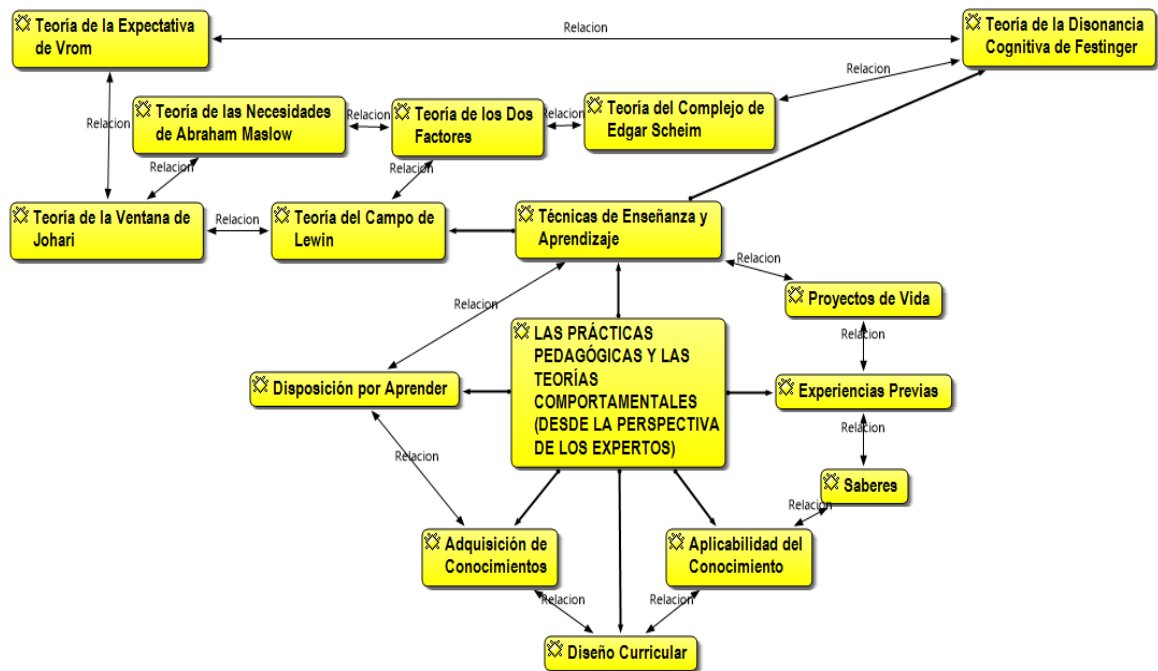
Teoria de la Expectativa de Vrom

Relacion

Teoría de la Disonancia Cognitiva de Festinger

Relacion

Relacion

Teoría de las Necesidades de Abraham Maslow

Relacion

Teoría de los Dos Factores

Relacion

Teoría del Complejo de Edgar Scheim

Relacion

Teoría de la Ventana de Johari

Relacion

Teoría del Campo de Lewin

Técnicas de Enseñanza y Aprendizaje

Relacion

Proyectos de Vida

Relacion

Relacion

LAS PRÁCTICAS PEDAGÓGICAS Y LAS TEORÍAS COMPORTAMENTALES (DESDE LA PERSPECTIVA DE LOS EXPERTOS)

Disposición por Aprender

Experiencias Previas

Relacion

Relacion

Saberes

Relacion

Adquisición de Conocimientos

Aplicabilidad del Conocimiento

Relacion

Relacion

Diseño Curricular